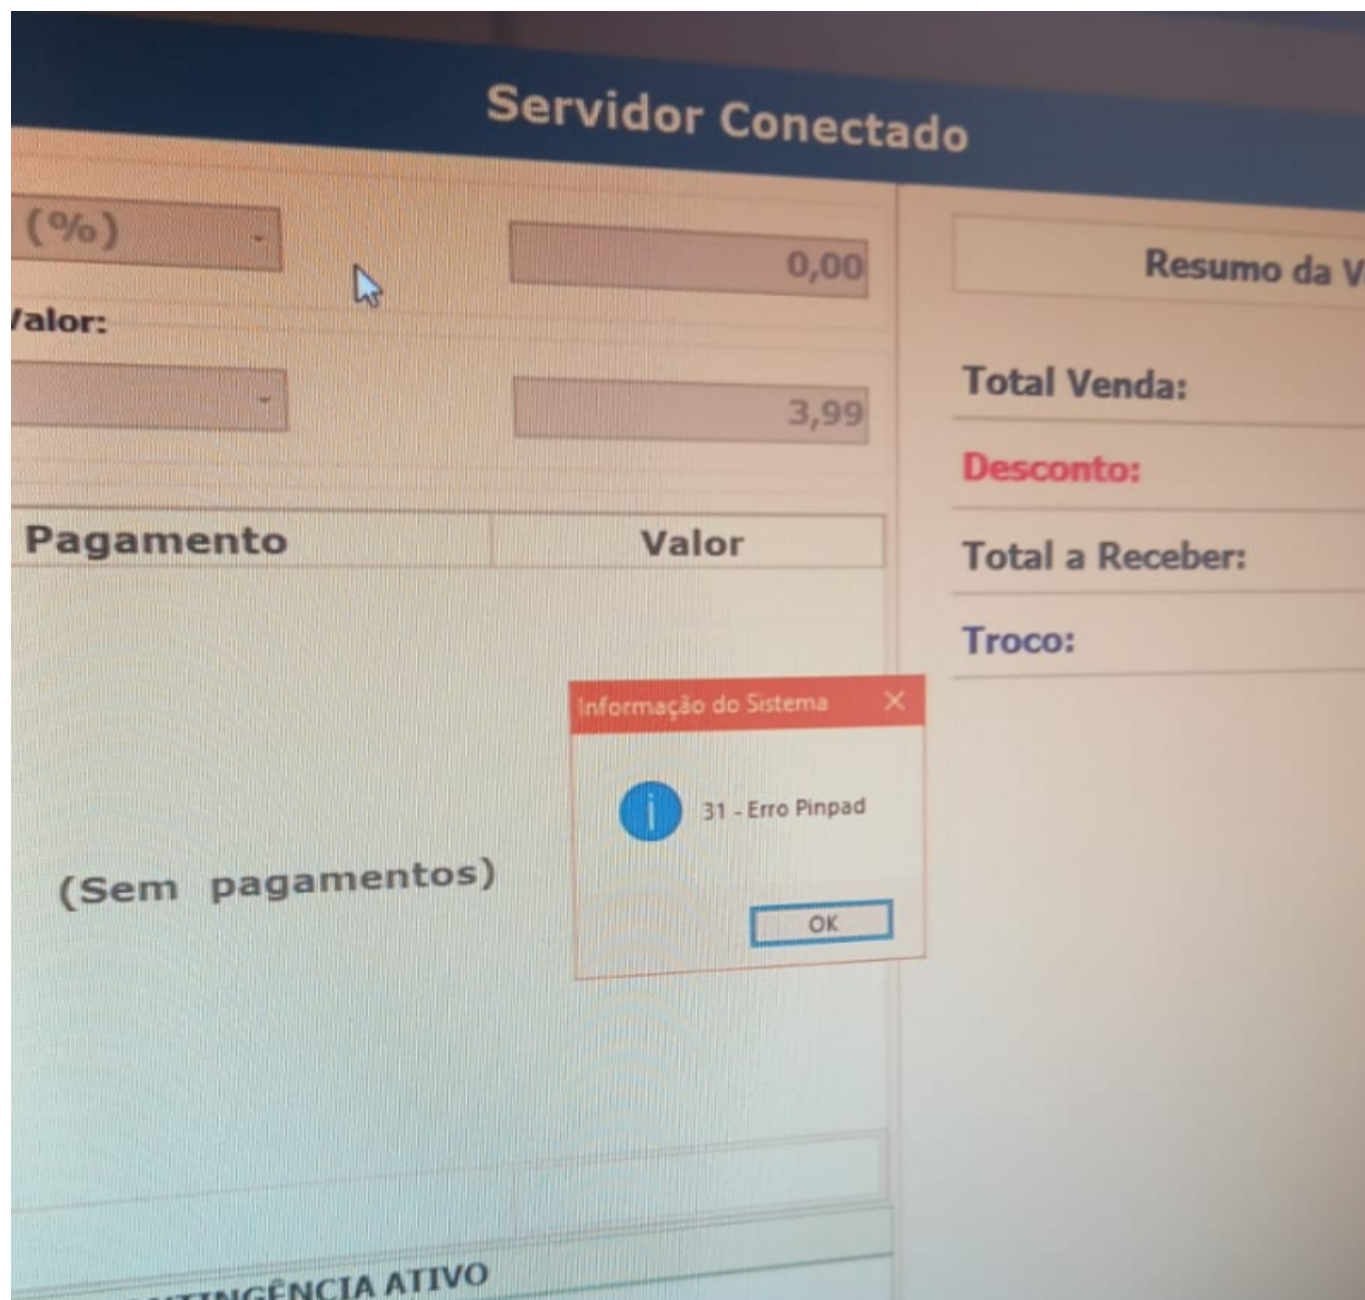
Servidor Conectado

(%)

0,00

/alor:

3,99

Resumo da V

Total Venda:

Desconto:

Total a Receber:

Troco:

| Pagamento | Valor |
|---|---|

(Sem pagamentos)

Informação do Sistema ×

31 - Erro Pinpad

OK

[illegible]NGÊNCIA ATIVO